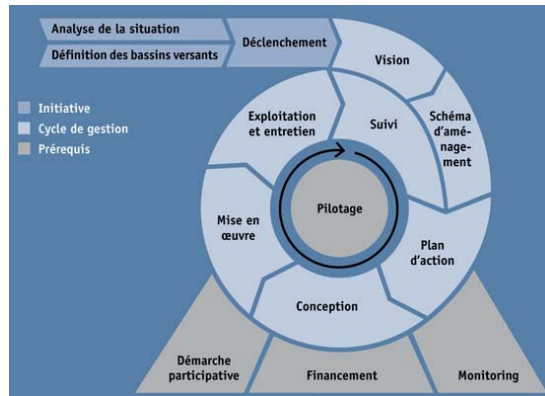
Analyse de la situation
Définition des bassins versants
Déclenchement
Vision

Initiative
Cycle de gestion
Prérequis

Exploitation et entretien
Suivi
Schéma d'aménagement
Pilotage
Mise en œuvre
Plan d'action
Conception

Démarche participative
Financement
Monitoring